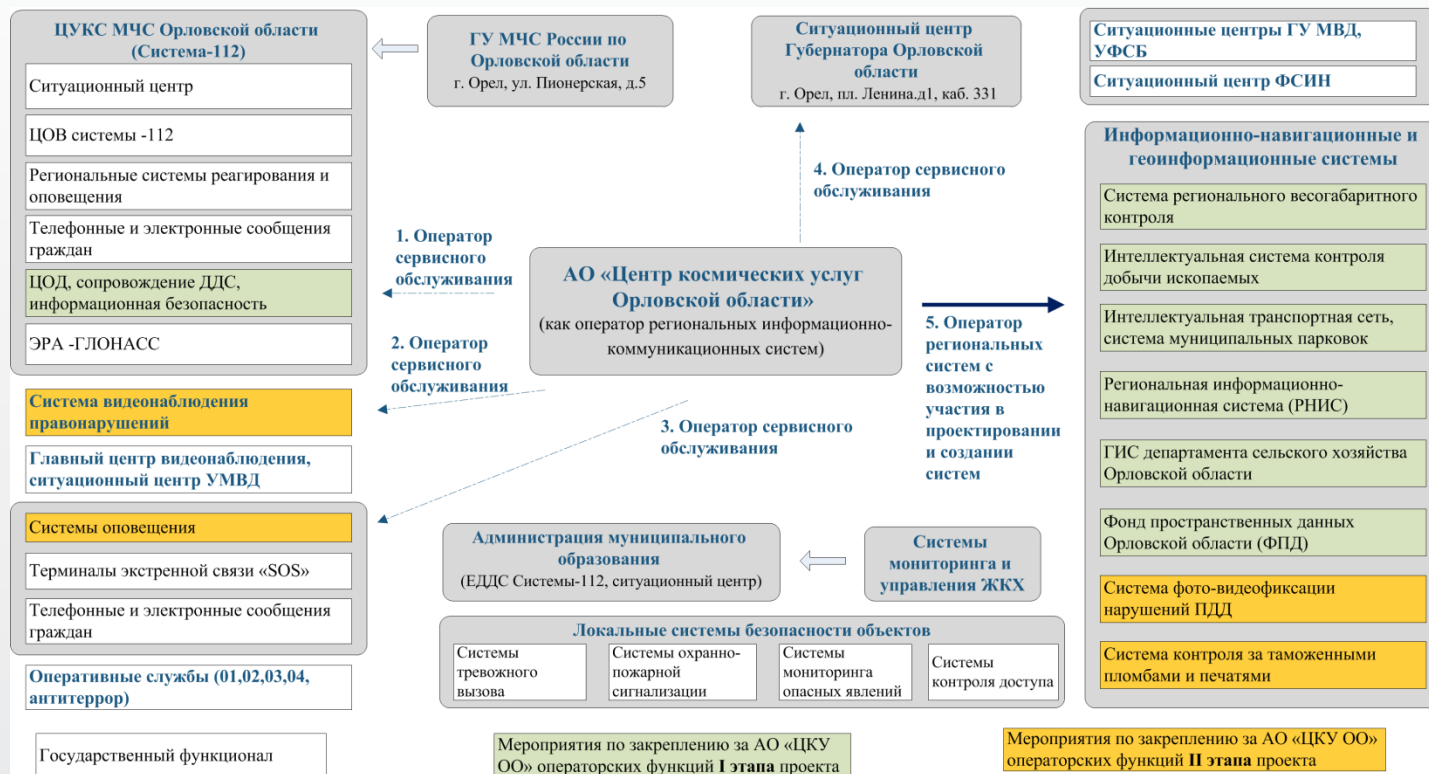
ЦУКС МЧС Орловской области (Система-112)

Ситуационный центр

ЦОВ системы -112

Региональные системы реагирования и оповещения

Телефонные и электронные сообщения граждан

ЦОД, сопровождение ДДС, информационная безопасность

ЭРА -ГЛОНАСС

Система видеонаблюдения правонарушений

Главный центр видеонаблюдения, ситуационный центр УМВД

Системы оповещения

Терминалы экстренной связи «SOS»

Телефонные и электронные сообщения граждан

Оперативные службы (01,02,03,04, антитеррор)

Государственный функционал

ГУ МЧС России по Орловской области
г. Орел, ул. Пионерская, д.5

Ситуационный центр Губернатора Орловской области
г. Орел, пл. Ленина.д1, каб. 331

Ситуационные центры ГУ МВД, УФСБ

Ситуационный центр ФСИН

4. Оператор сервисного обслуживания

1. Оператор сервисного обслуживания

2. Оператор сервисного обслуживания

3. Оператор сервисного обслуживания

АО «Центр космических услуг Орловской области»
(как оператор региональных информационно-коммуникационных систем)

5. Оператор региональных систем с возможностью участия в проектировании и создании систем

Информационно-навигационные и геоинформационные системы

Система регионального весогабаритного контроля

Интеллектуальная система контроля добычи ископаемых

Интеллектуальная транспортная сеть, система муниципальных парковок

Региональная информационно-навигационная система (РНИС)

ГИС департамента сельского хозяйства Орловской области

Фонд пространственных данных Орловской области (ФПД)

Система фото-видеофиксации нарушений ПДД

Система контроля за таможенными пломбами и печатями

Администрация муниципального образования
(ЕДДС Системы-112, ситуационный центр)

Системы мониторинга и управления ЖКХ

Локальные системы безопасности объектов

Системы тревожного вызова

Системы охранно-пожарной сигнализации

Системы мониторинга опасных явлений

Системы контроля доступа

Мероприятия по закреплению за АО «ЦКУ ОО» операторских функций **I этапа** проекта

Мероприятия по закреплению за АО «ЦКУ ОО» операторских функций **II этапа** проекта